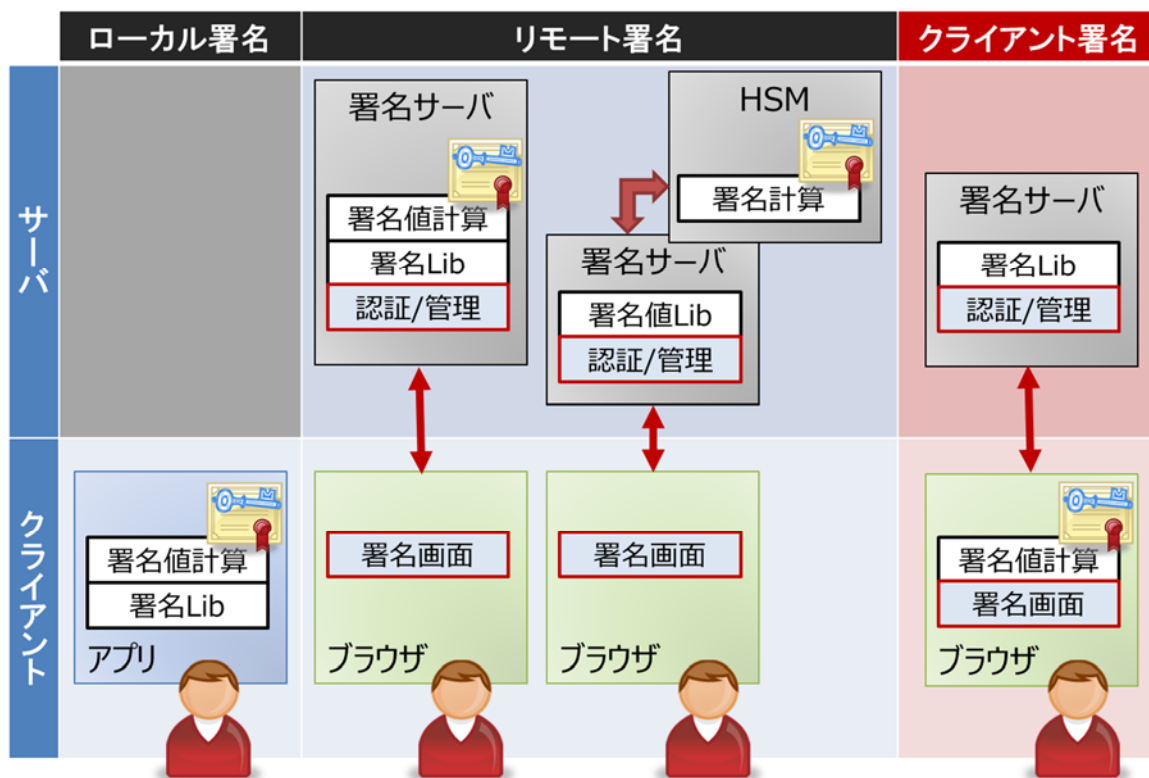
ローカル署名

リモート署名

クライアント署名

サーバ

クライアント

署名サーバ

署名値計算

署名Lib

認証/管理

HSM

署名計算

署名サーバ

署名値Lib

認証/管理

署名サーバ

署名Lib

認証/管理

署名値計算

署名Lib

アプリ

署名画面

ブラウザ

署名画面

ブラウザ

署名値計算

署名画面

ブラウザ